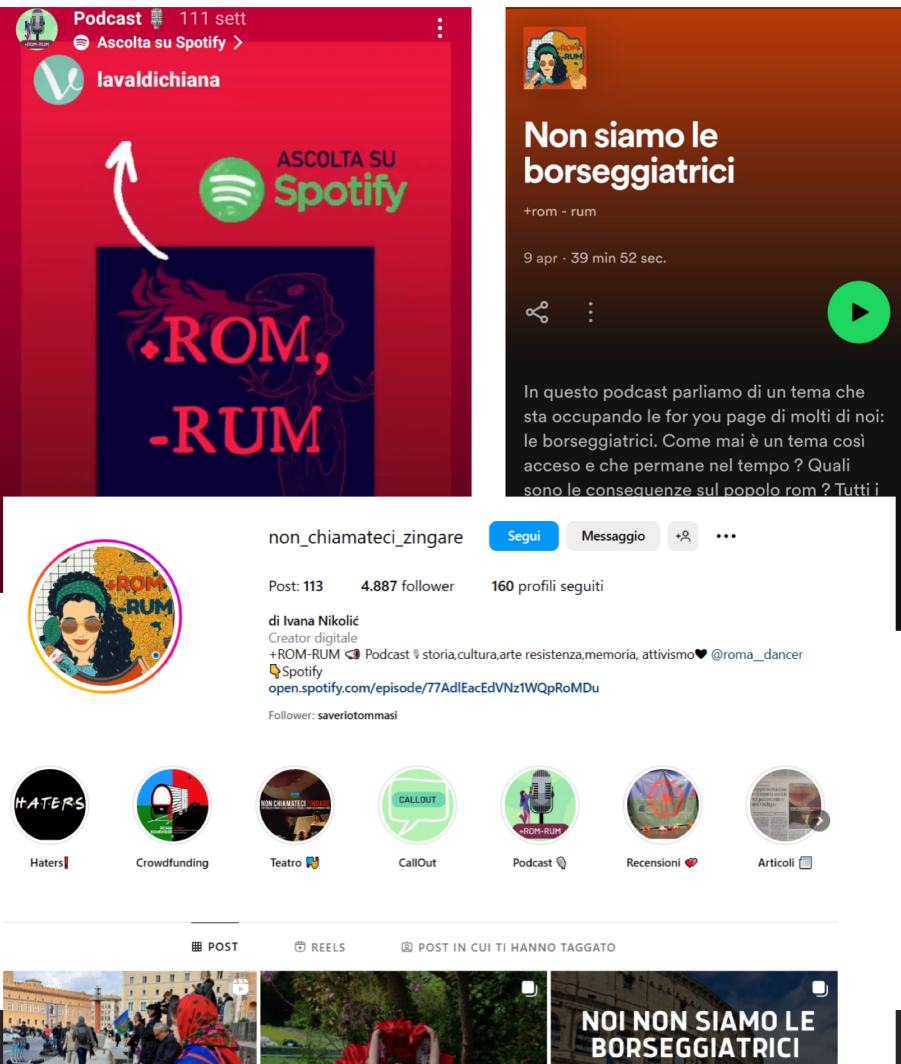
+ROM-RUM
Podcast 🎙 111 sett
Ascolta su Spotify >
lavaldichiana
ASCOLTA SU
Spotify
+ROM,
-RUM

+ROM -RUM
Non siamo le borseggiatrici
+rom - rum
9 apr · 39 min 52 sec.
In questo podcast parliamo di un tema che sta occupando le for you page di molti di noi: le borseggiatrici. Come mai è un tema così acceso e che permane nel tempo ? Quali sono le conseguenze sul popolo rom ? Tutti i

non_chiamateci_zingare
Segui
Messaggio
Post: 113
4.887 follower
160 profili seguiti
di Ivana Nikolić
Creator digitale
+ROM-RUM 📣 Podcast 🎙 storia,cultura,arte resistenza,memoria, attivismo🖤 @roma__dancer
👇Spotify
open.spotify.com/episode/77AdlEacEdVNz1WQpRoMDu
Follower: saveriotommasi

HATERS
Haters❗
Crowdfunding
NON CHIAMATECI ZINGARE
Teatro 🎭
CALLOUT
CallOut
+ROM-RUM
Podcast 🎙
Recensioni ❤️
Articoli 📰

POST
REELS
POST IN CUI TI HANNO TAGGATO

NOI NON SIAMO LE BORSEGGIATRICI